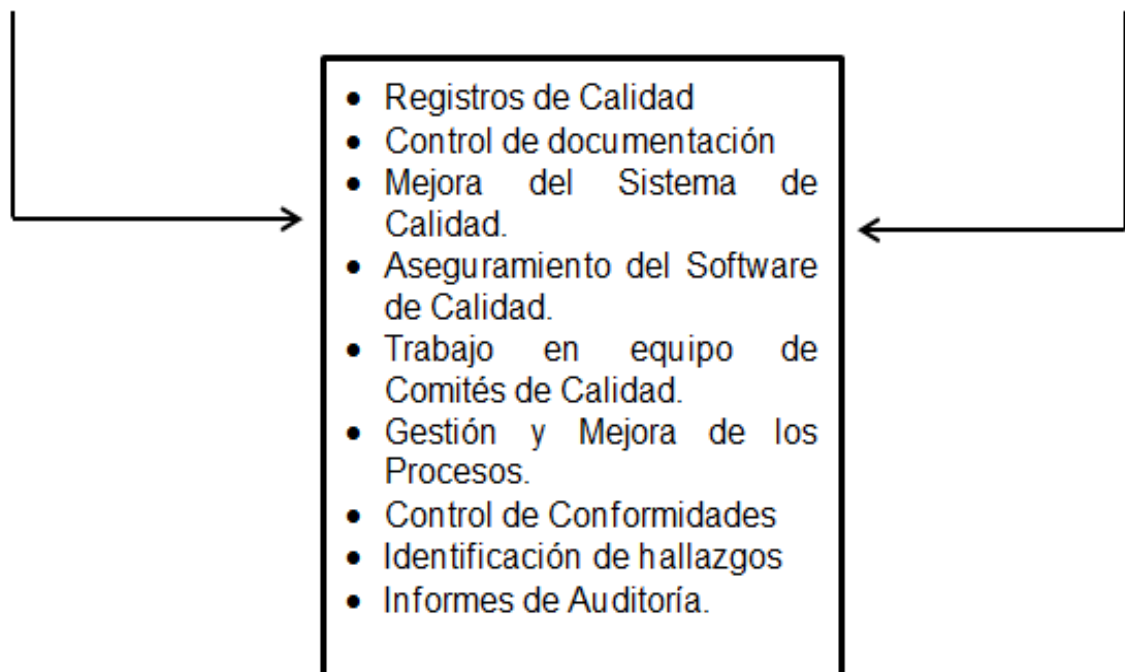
- Registros de Calidad
- Control de documentación
- Mejora del Sistema de Calidad.
- Aseguramiento del Software de Calidad.
- Trabajo en equipo de Comités de Calidad.
- Gestión y Mejora de los Procesos.
- Control de Conformidades
- Identificación de hallazgos
- Informes de Auditoría.